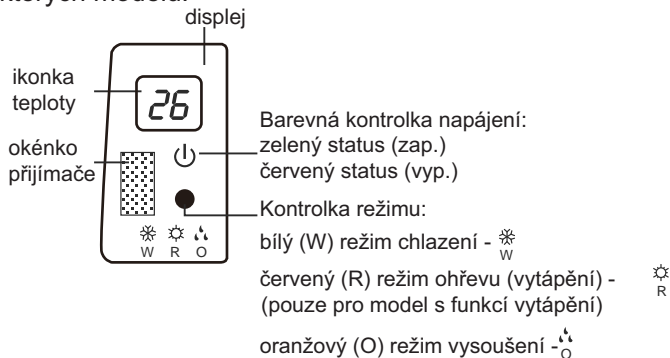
kterých modelů.

displej

ikonka teploty

26

okénko přijímače

Barevná kontrolka napájení:
zelený status (zap.)
červený status (vyp.)

Kontrolka režimu:
bílý (W) režim chlazení - ❄ W

červený (R) režim ohřevu (vytápění) - ☼ R
(pouze pro model s funkcí vytápění)

oranžový (O) režim vysoušení - O

❄ ☼
W R O